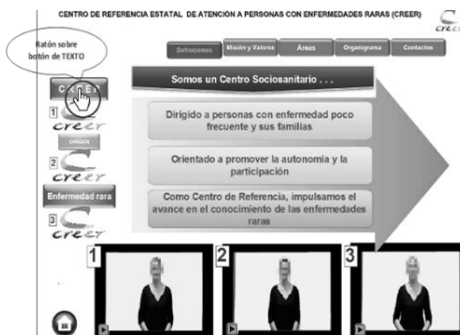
CENTRO DE REFERENCIA ESTATAL DE ATENCIÓN A PERSONAS CON ENFERMEDADES RARAS (CREER)

creer

Ratón sobre botón de TEXTO

Definiciones | Misión y Valores | Áreas | Organigrama | Contactos

C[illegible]ER

1 creer

ORIGEN

2 creer

Enfermedad rara

3 creer

Somos un Centro Sociosanitario . . .

Dirigido a personas con enfermedad poco frecuente y sus familias

Orientado a promover la autonomía y la participación

Como Centro de Referencia, impulsamos el avance en el conocimiento de las enfermedades raras

1

2

3